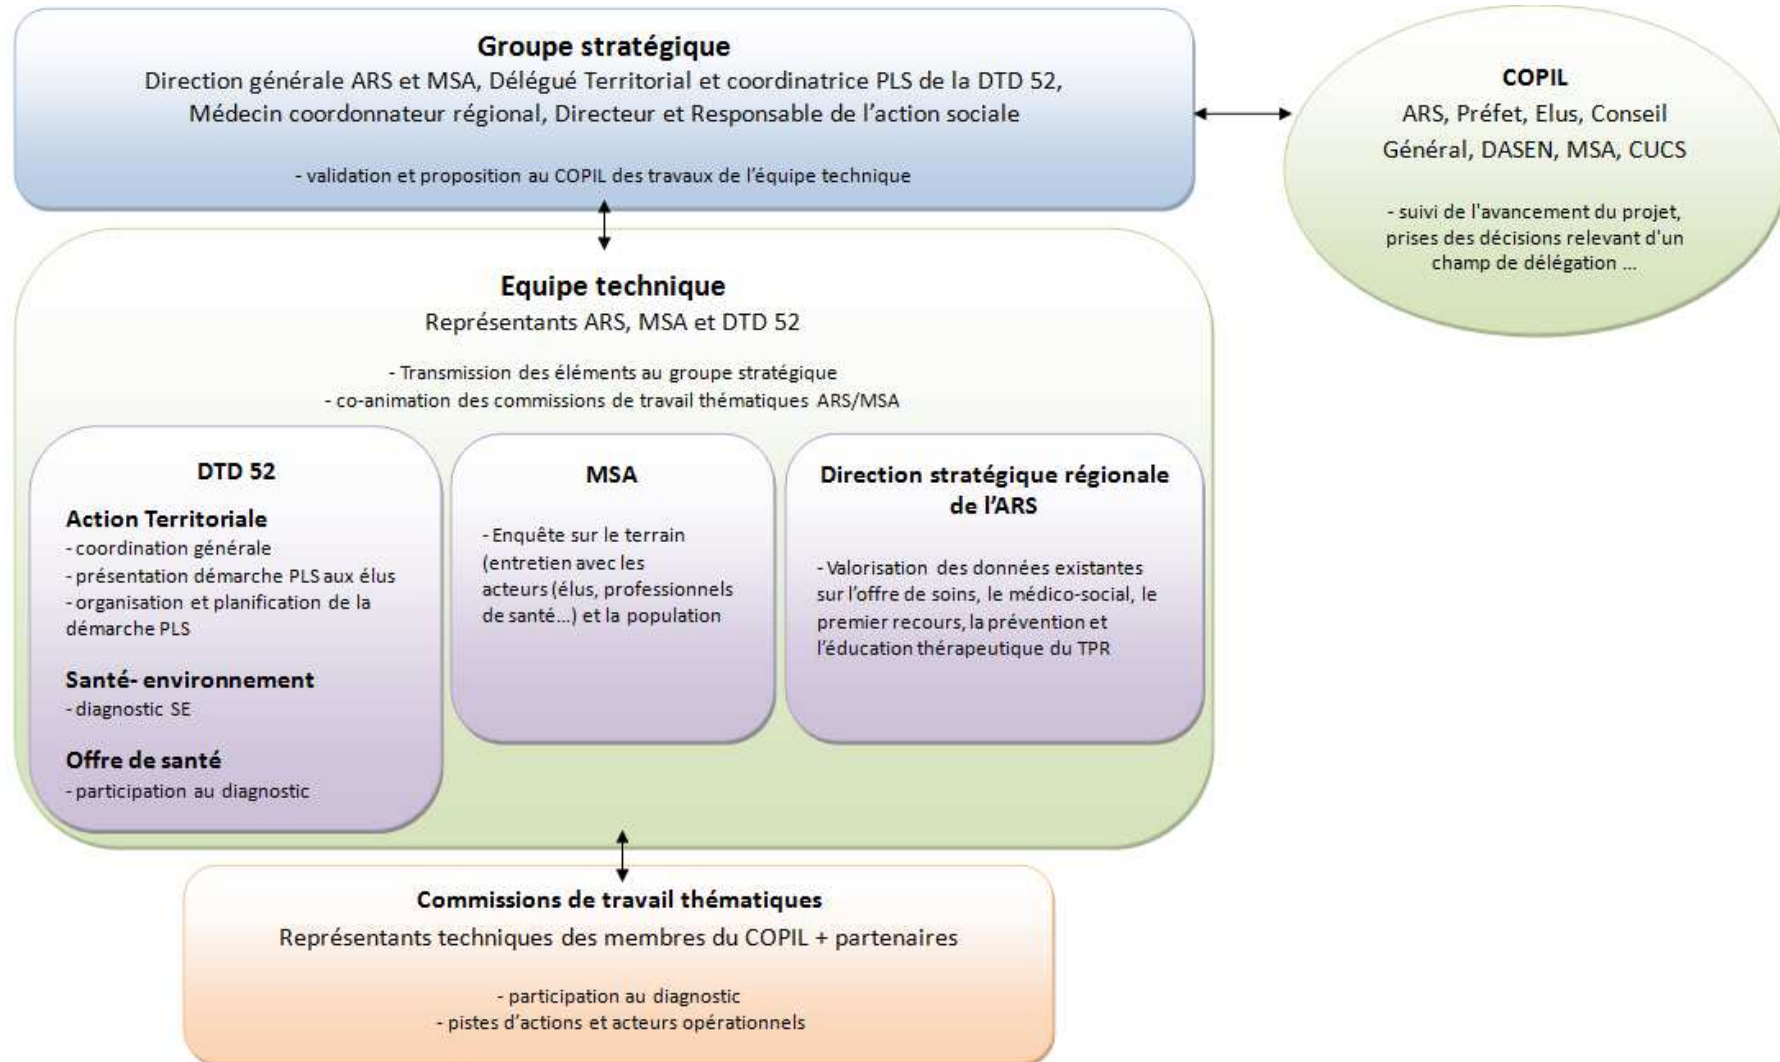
**Groupe stratégique**
Direction générale ARS et MSA, Délégué Territorial et coordinatrice PLS de la DTD 52, Médecin coordonnateur régional, Directeur et Responsable de l'action sociale

- validation et proposition au COPIL des travaux de l'équipe technique

**COPIL**
ARS, Préfet, Elus, Conseil Général, DASEN, MSA, CUCS

- suivi de l'avancement du projet, prises des décisions relevant d'un champ de délégation ...

**Equipe technique**
Représentants ARS, MSA et DTD 52

- Transmission des éléments au groupe stratégique
- co-animation des commissions de travail thématiques ARS/MSA

**DTD 52**

**Action Territoriale**
- coordination générale
- présentation démarche PLS aux élus
- organisation et planification de la démarche PLS

**Santé- environnement**
- diagnostic SE

**Offre de santé**
- participation au diagnostic

**MSA**
- Enquête sur le terrain (entretien avec les acteurs (élus, professionnels de santé...) et la population

**Direction stratégique régionale de l'ARS**
- Valorisation des données existantes sur l'offre de soins, le médico-social, le premier recours, la prévention et l'éducation thérapeutique du TPR

**Commissions de travail thématiques**
Représentants techniques des membres du COPIL + partenaires

- participation au diagnostic
- pistes d'actions et acteurs opérationnels